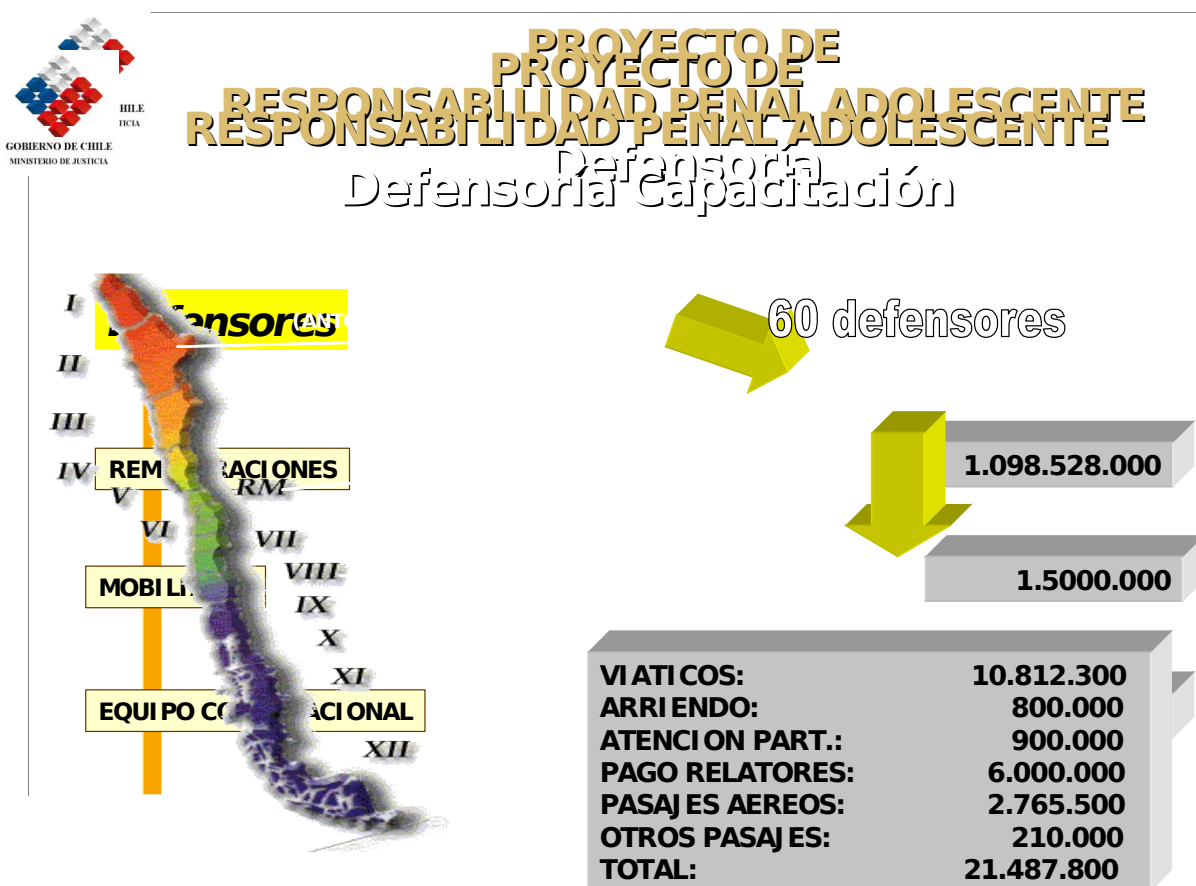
HILE
TICIA
GOBIERNO DE CHILE
MINISTERIO DE JUSTICIA

PROYECTO DE
PROYECTO DE
RESPONSABILIDAD PENAL ADOLESCENTE
RESPONSABILIDAD PENAL ADOLESCENTE
Defensoría
Defensoría Capacitación

I
Defensores
II
III
IV
REM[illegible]RACIONES
V
RM
VI
VII
VIII
MOBILI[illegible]
IX
X
XI
EQUIPO CO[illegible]ACIONAL
XII

60 defensores

1.098.528.000

1.5000.000

| VIATICOS: | 10.812.300 |
|---|---|
| ARRIENDO: | 800.000 |
| ATENCION PART.: | 900.000 |
| PAGO RELATORES: | 6.000.000 |
| PASAJES AEREOS: | 2.765.500 |
| OTROS PASAJES: | 210.000 |
| TOTAL: | 21.487.800 |